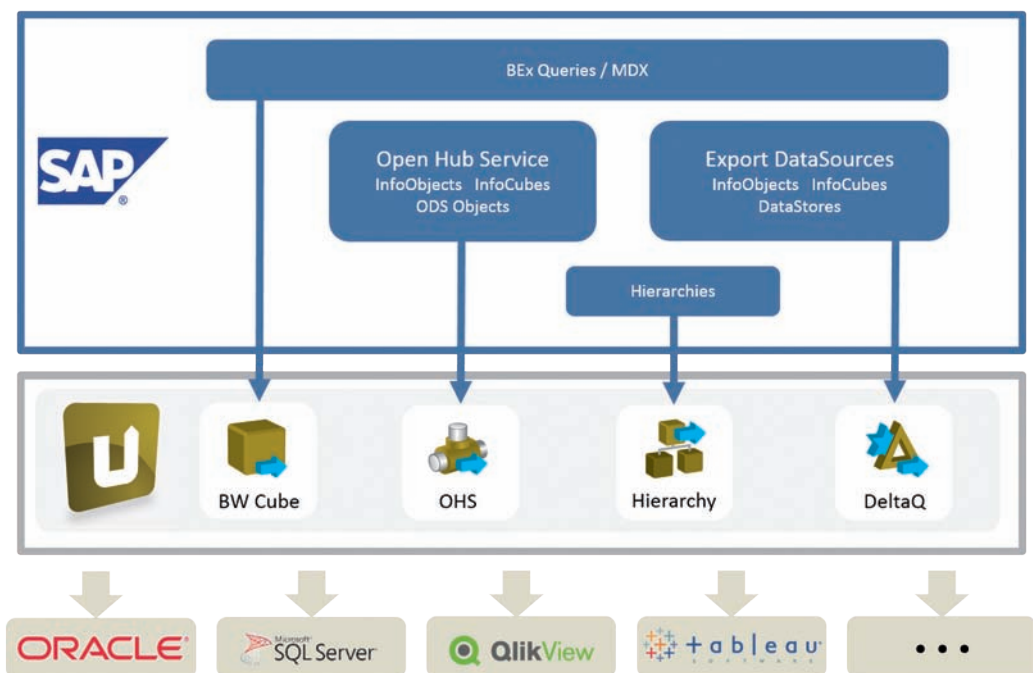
BEx Queries / MDX

SAP

Open Hub Service
InfoObjects InfoCubes
ODS Objects

Export DataSources
InfoObjects InfoCubes
DataStores

Hierarchies

U

BW Cube

OHS

Hierarchy

DeltaQ

ORACLE

Microsoft SQL Server

QlikView

+ a b | e a u SOFTWARE

• • •